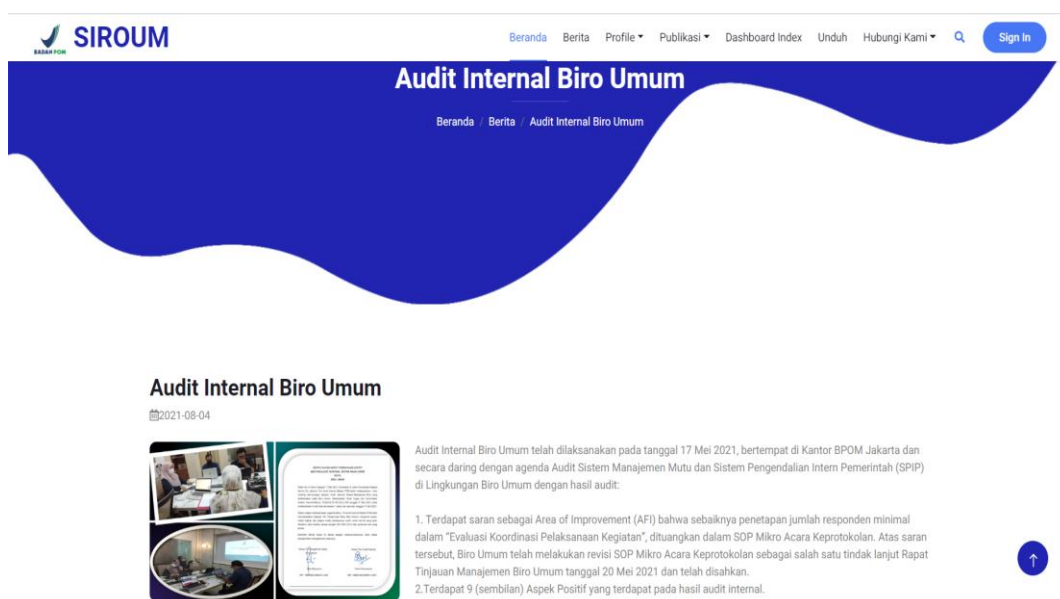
BADAN POM SIROUM

Beranda Berita Profile Publikasi Dashboard Index Unduh Hubungi Kami Sign In

Audit Internal Biro Umum

Beranda / Berita / Audit Internal Biro Umum

Audit Internal Biro Umum

2021-08-04

Audit Internal Biro Umum telah dilaksanakan pada tanggal 17 Mei 2021, bertempat di Kantor BPOM Jakarta dan secara daring dengan agenda Audit Sistem Manajemen Mutu dan Sistem Pengendalian Intern Pemerintah (SPIP) di Lingkungan Biro Umum dengan hasil audit:

1. Terdapat saran sebagai Area of Improvement (AFI) bahwa sebaiknya penetapan jumlah responden minimal dalam "Evaluasi Koordinasi Pelaksanaan Kegiatan", dituangkan dalam SOP Mikro Acara Keprotokolan. Atas saran tersebut, Biro Umum telah melakukan revisi SOP Mikro Acara Keprotokolan sebagai salah satu tindak lanjut Rapat Tinjauan Manajemen Biro Umum tanggal 20 Mei 2021 dan telah disahkan.
2.Terdapat 9 (sembilan) Aspek Positif yang terdapat pada hasil audit internal.